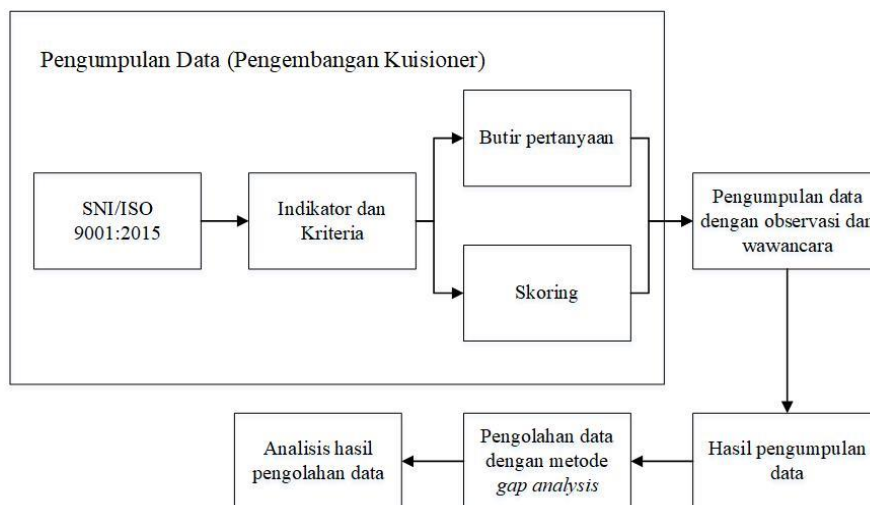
Pengumpulan Data (Pengembangan Kuisioner)

SNI/ISO 9001:2015

Indikator dan Kriteria

Butir pertanyaan

Skoring

Pengumpulan data dengan observasi dan wawancara

Hasil pengumpulan data

Pengolahan data dengan metode *gap analysis*

Analisis hasil pengolahan data